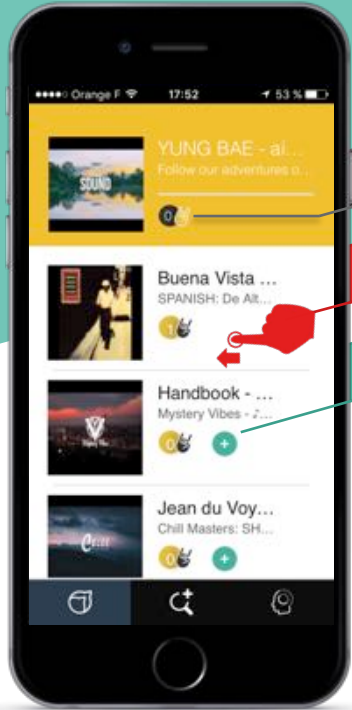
●●●●○ Orange F 17:52 53 %

SOUND

YUNG BAE - al...

Follow our adventures o...

0

Buena Vista ...

SPANISH: De Alt...

1

Handbook - ...

Mystery Vibes - ♪...

0

+

Jean du Voy...

Chill Masters: SH...

0

+